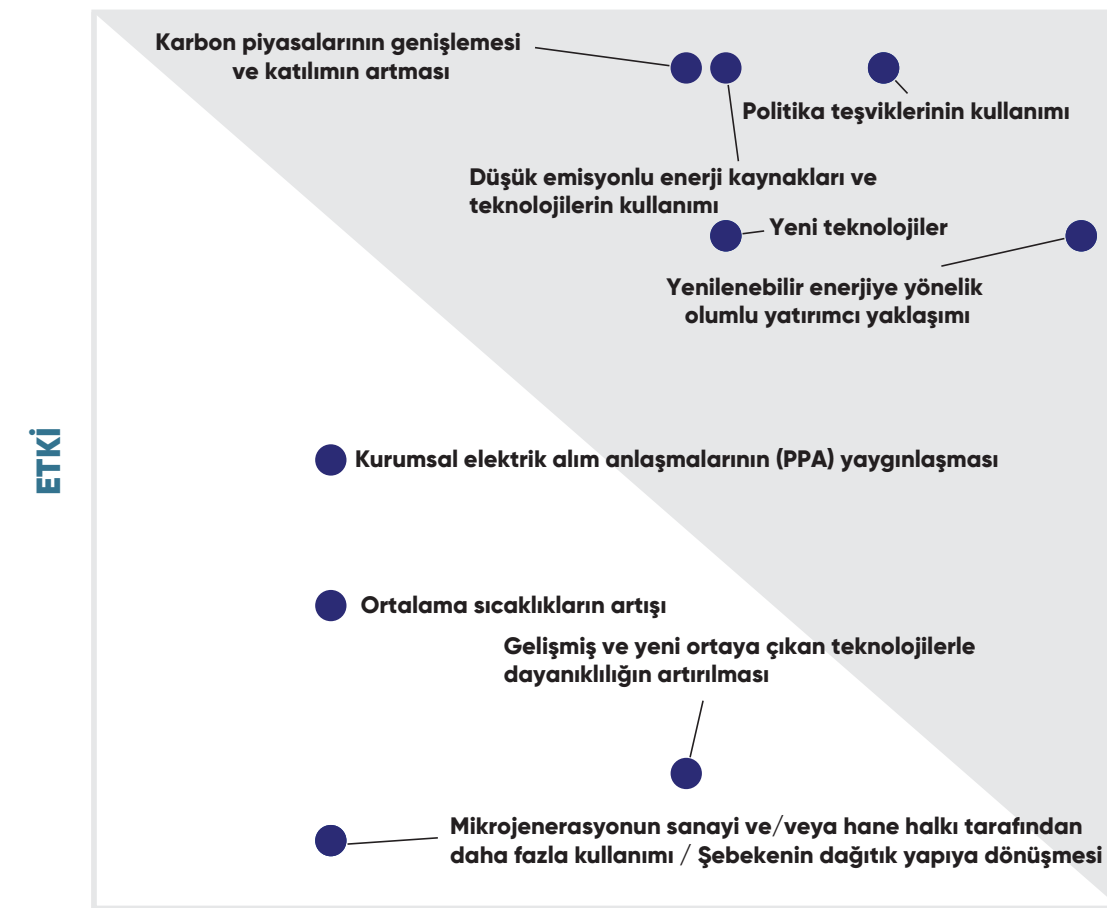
Karbon piyasalarının genişlemesi ve katılımın artması

Politika teşviklerinin kullanımı

Düşük emisyonlu enerji kaynakları ve teknolojilerin kullanımı

Yeni teknolojiler

Yenilenebilir enerjiye yönelik olumlu yatırımcı yaklaşımı

ETKİ

Kurumsal elektrik alım anlaşmalarının (PPA) yaygınlaşması

Ortalama sıcaklıkların artışı

Gelişmiş ve yeni ortaya çıkan teknolojilerle dayanıklılığın artırılması

Mikrojenerasyonun sanayi ve/veya hane halkı tarafından daha fazla kullanımı / Şebekenin dağıtık yapıya dönüşmesi